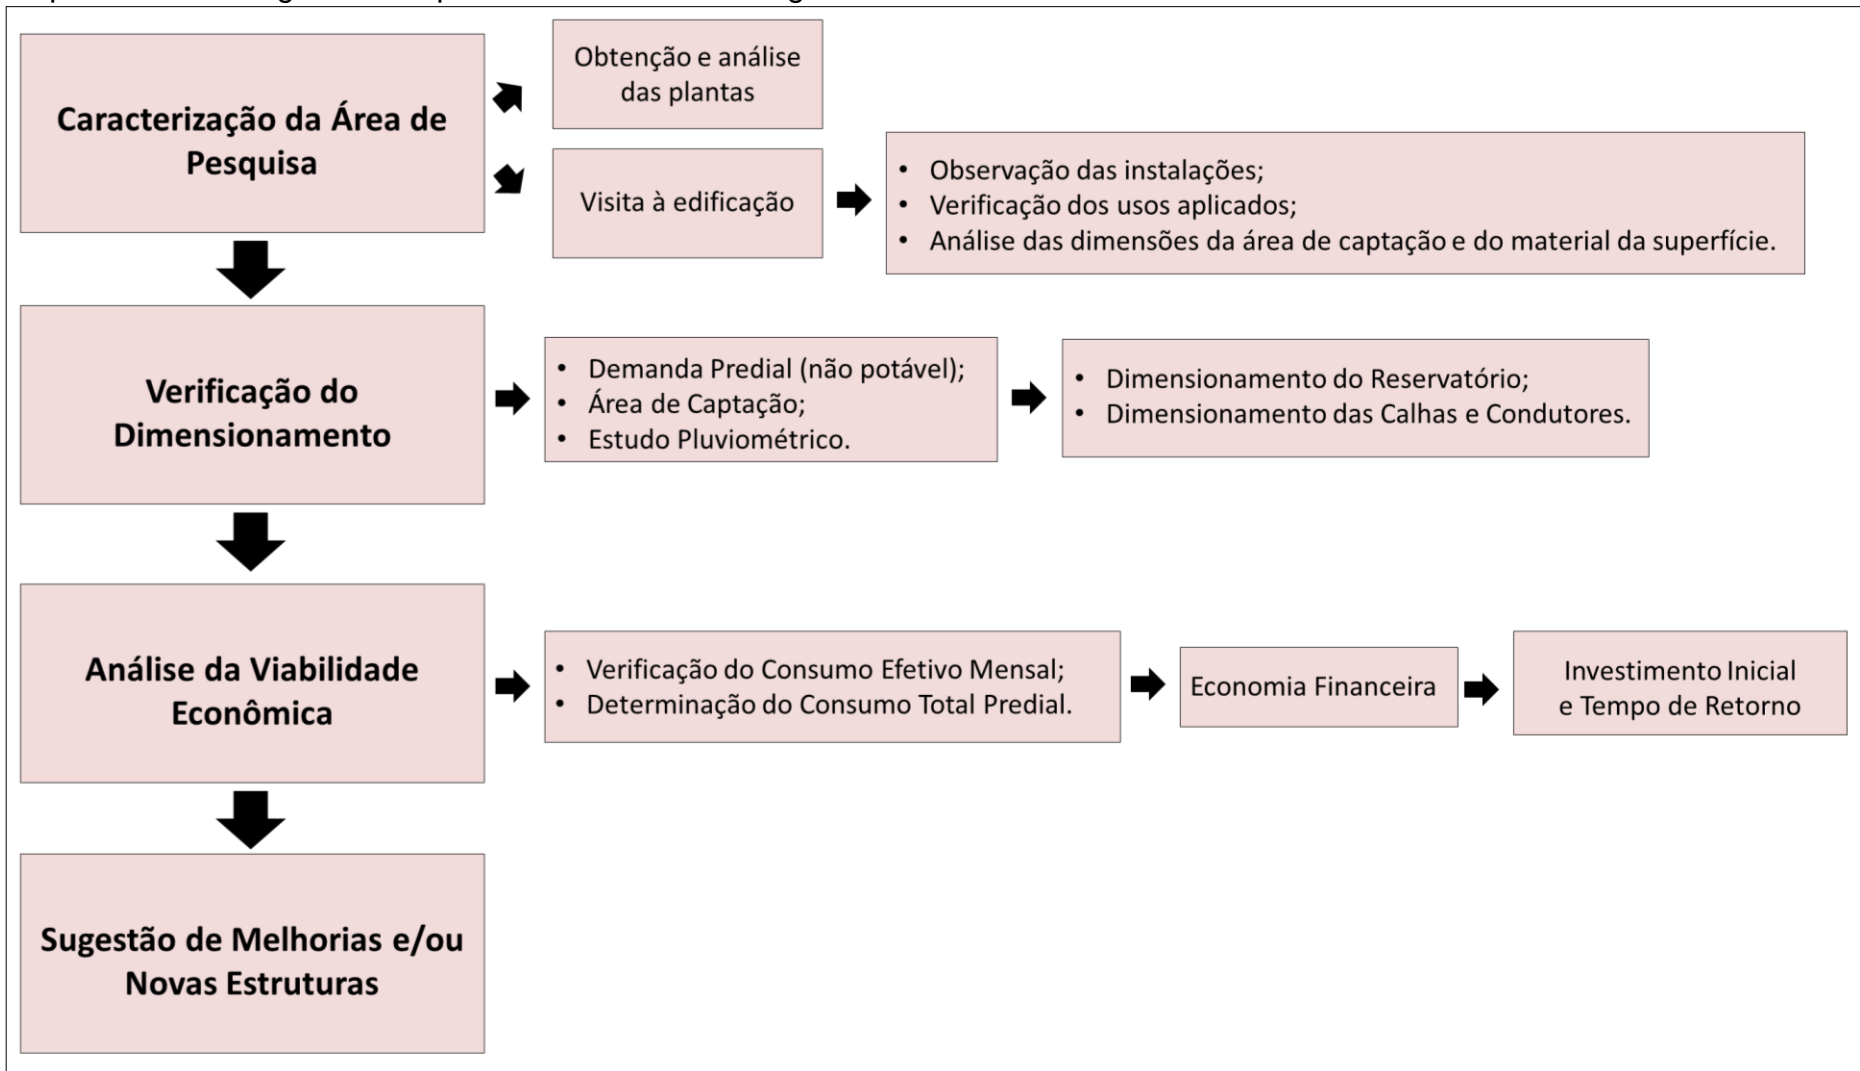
Caracterização da Área de Pesquisa

Obtenção e análise das plantas

Visita à edificação

- Observação das instalações;
- Verificação dos usos aplicados;
- Análise das dimensões da área de captação e do material da superfície.

Verificação do Dimensionamento

- Demanda Predial (não potável);
- Área de Captação;
- Estudo Pluviométrico.

- Dimensionamento do Reservatório;
- Dimensionamento das Calhas e Condutores.

Análise da Viabilidade Econômica

- Verificação do Consumo Efetivo Mensal;
- Determinação do Consumo Total Predial.

Economia Financeira

Investimento Inicial e Tempo de Retorno

Sugestão de Melhorias e/ou Novas Estruturas